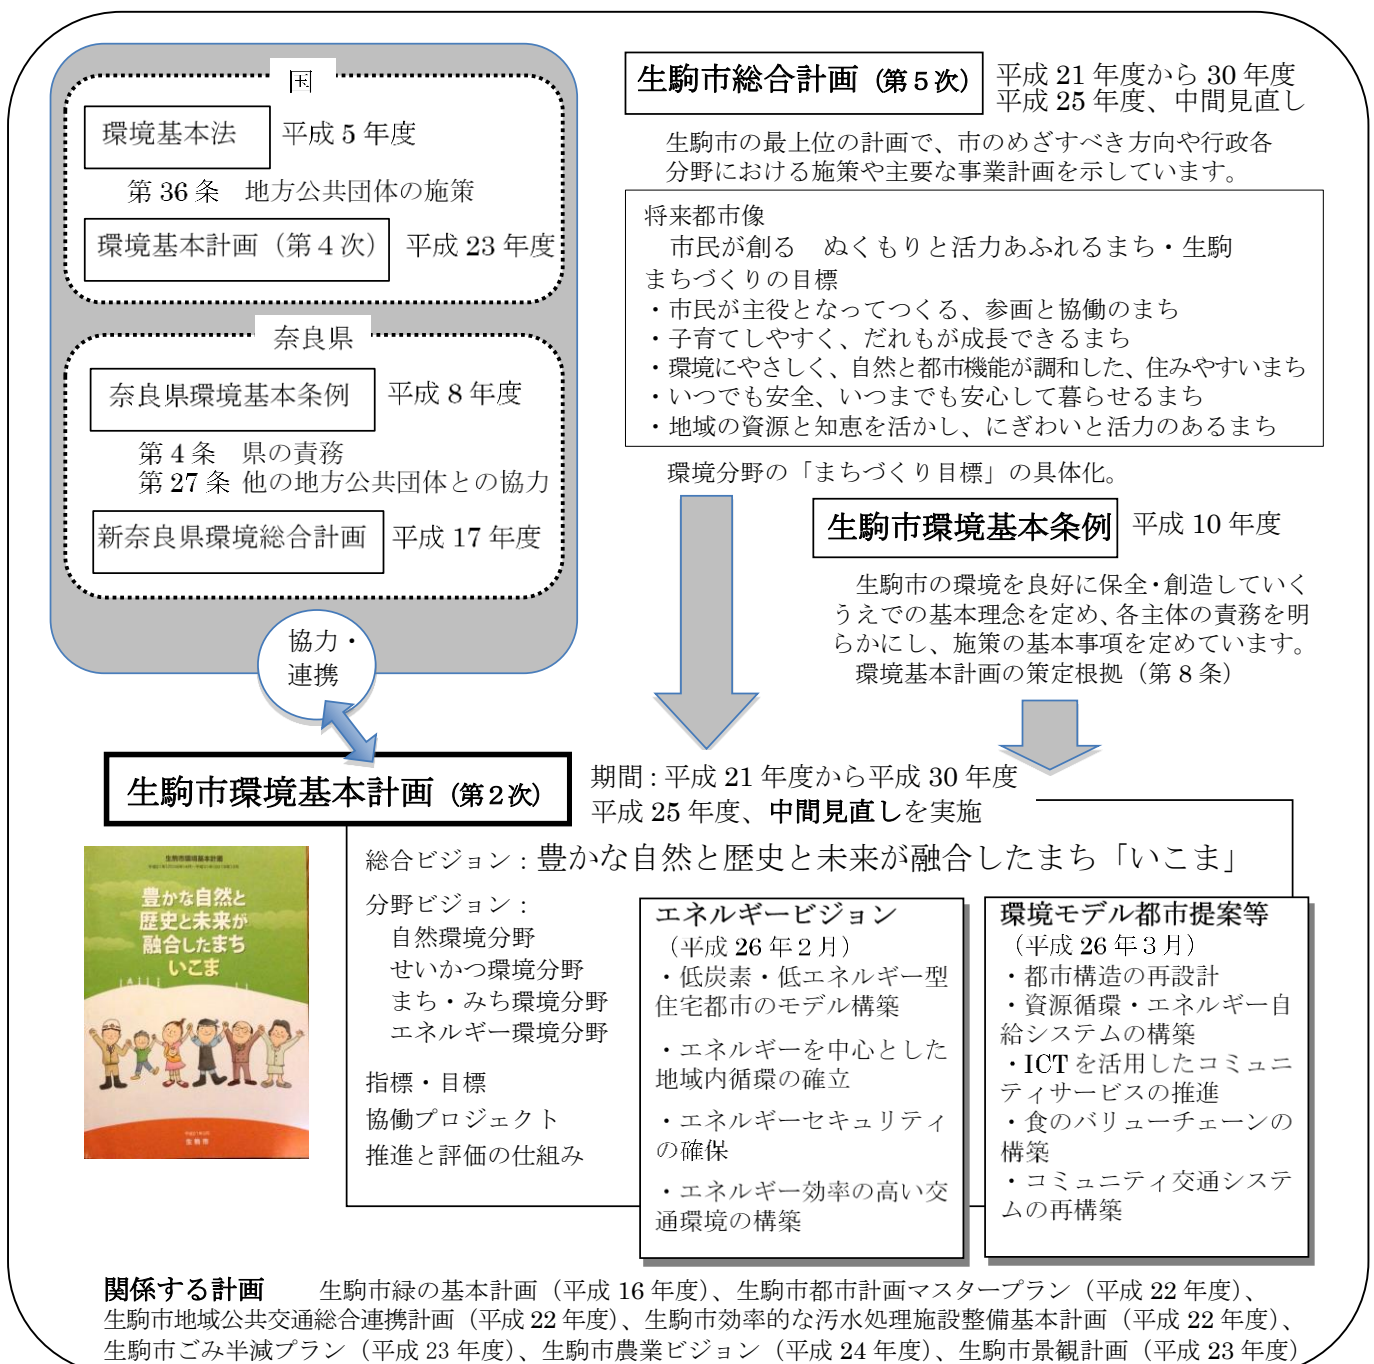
国

環境基本法　平成５年度

第 36 条　地方公共団体の施策

環境基本計画（第４次）　平成 23 年度

奈良県

奈良県環境基本条例　平成８年度

第４条　県の責務
第 27 条　他の地方公共団体との協力

新奈良県環境総合計画　平成 17 年度

協力・連携

生駒市総合計画（第５次）　平成 21 年度から 30 年度
平成 25 年度、中間見直し

生駒市の最上位の計画で、市のめざすべき方向や行政各分野における施策や主要な事業計画を示しています。

将来都市像
市民が創る　ぬくもりと活力あふれるまち・生駒
まちづくりの目標
・市民が主役となってつくる、参画と協働のまち
・子育てしやすく、だれもが成長できるまち
・環境にやさしく、自然と都市機能が調和した、住みやすいまち
・いつでも安全、いつまでも安心して暮らせるまち
・地域の資源と知恵を活かし、にぎわいと活力のあるまち

環境分野の「まちづくり目標」の具体化。

生駒市環境基本条例　平成 10 年度

生駒市の環境を良好に保全・創造していくうえでの基本理念を定め、各主体の責務を明らかにし、施策の基本事項を定めています。
環境基本計画の策定根拠（第８条）

生駒市環境基本計画（第２次）

期間：平成 21 年度から平成 30 年度
平成 25 年度、中間見直しを実施

生駒市環境基本計画
豊かな自然と歴史と未来が融合したまち いこま
生駒市

総合ビジョン：豊かな自然と歴史と未来が融合したまち「いこま」

分野ビジョン：
自然環境分野
せいかつ環境分野
まち・みち環境分野
エネルギー環境分野

指標・目標
協働プロジェクト
推進と評価の仕組み

エネルギービジョン
（平成 26 年２月）
・低炭素・低エネルギー型住宅都市のモデル構築
・エネルギーを中心とした地域内循環の確立
・エネルギーセキュリティの確保
・エネルギー効率の高い交通環境の構築

環境モデル都市提案等
（平成 26 年３月）
・都市構造の再設計
・資源循環・エネルギー自給システムの構築
・ICT を活用したコミュニティサービスの推進
・食のバリューチェーンの構築
・コミュニティ交通システムの再構築

関係する計画　生駒市緑の基本計画（平成 16 年度）、生駒市都市計画マスタープラン（平成 22 年度）、生駒市地域公共交通総合連携計画（平成 22 年度）、生駒市効率的な汚水処理施設整備基本計画（平成 22 年度）、生駒市ごみ半減プラン（平成 23 年度）、生駒市農業ビジョン（平成 24 年度）、生駒市景観計画（平成 23 年度）